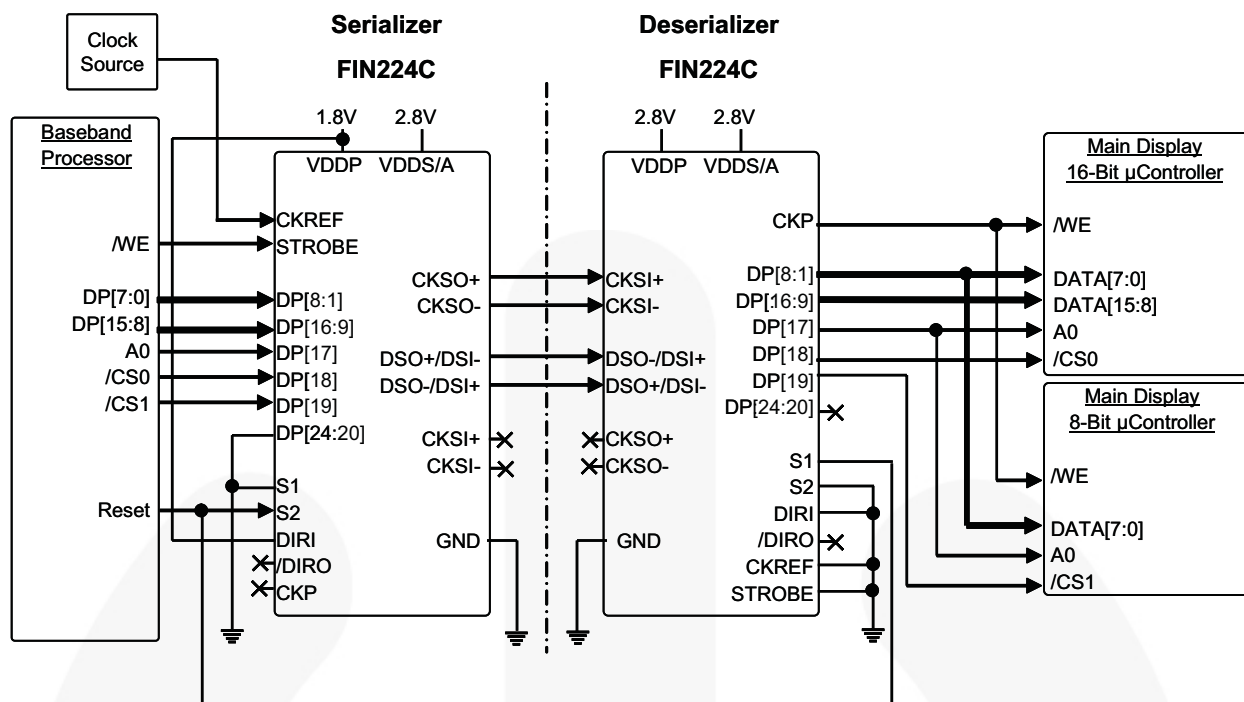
Clock Source

Serializer

FIN224C

Deserializer

FIN224C

Baseband Processor

1.8V 2.8V

VDDP VDDS/A

CKREF
STROBE
DP[8:1]
DP[16:9]
DP[17]
DP[18]
DP[19]
DP[24:20]
S1
S2
DIRI
/DIRO
CKP

/WE
DP[7:0]
DP[15:8]
A0
/CS0
/CS1
Reset

CKSO+
CKSO-
DSO+/DSI-
DSO-/DSI+
CKSI+
CKSI-
GND

2.8V 2.8V

VDDP VDDS/A

CKSI+
CKSI-
DSO-/DSI+
DSO+/DSI-
CKSO+
CKSO-
GND

CKP
DP[8:1]
DP[16:9]
DP[17]
DP[18]
DP[19]
DP[24:20]
S1
S2
DIRI
/DIRO
CKREF
STROBE

Main Display
16-Bit µController

/WE
DATA[7:0]
DATA[15:8]
A0
/CS0

Main Display
8-Bit µController

/WE
DATA[7:0]
A0
/CS1